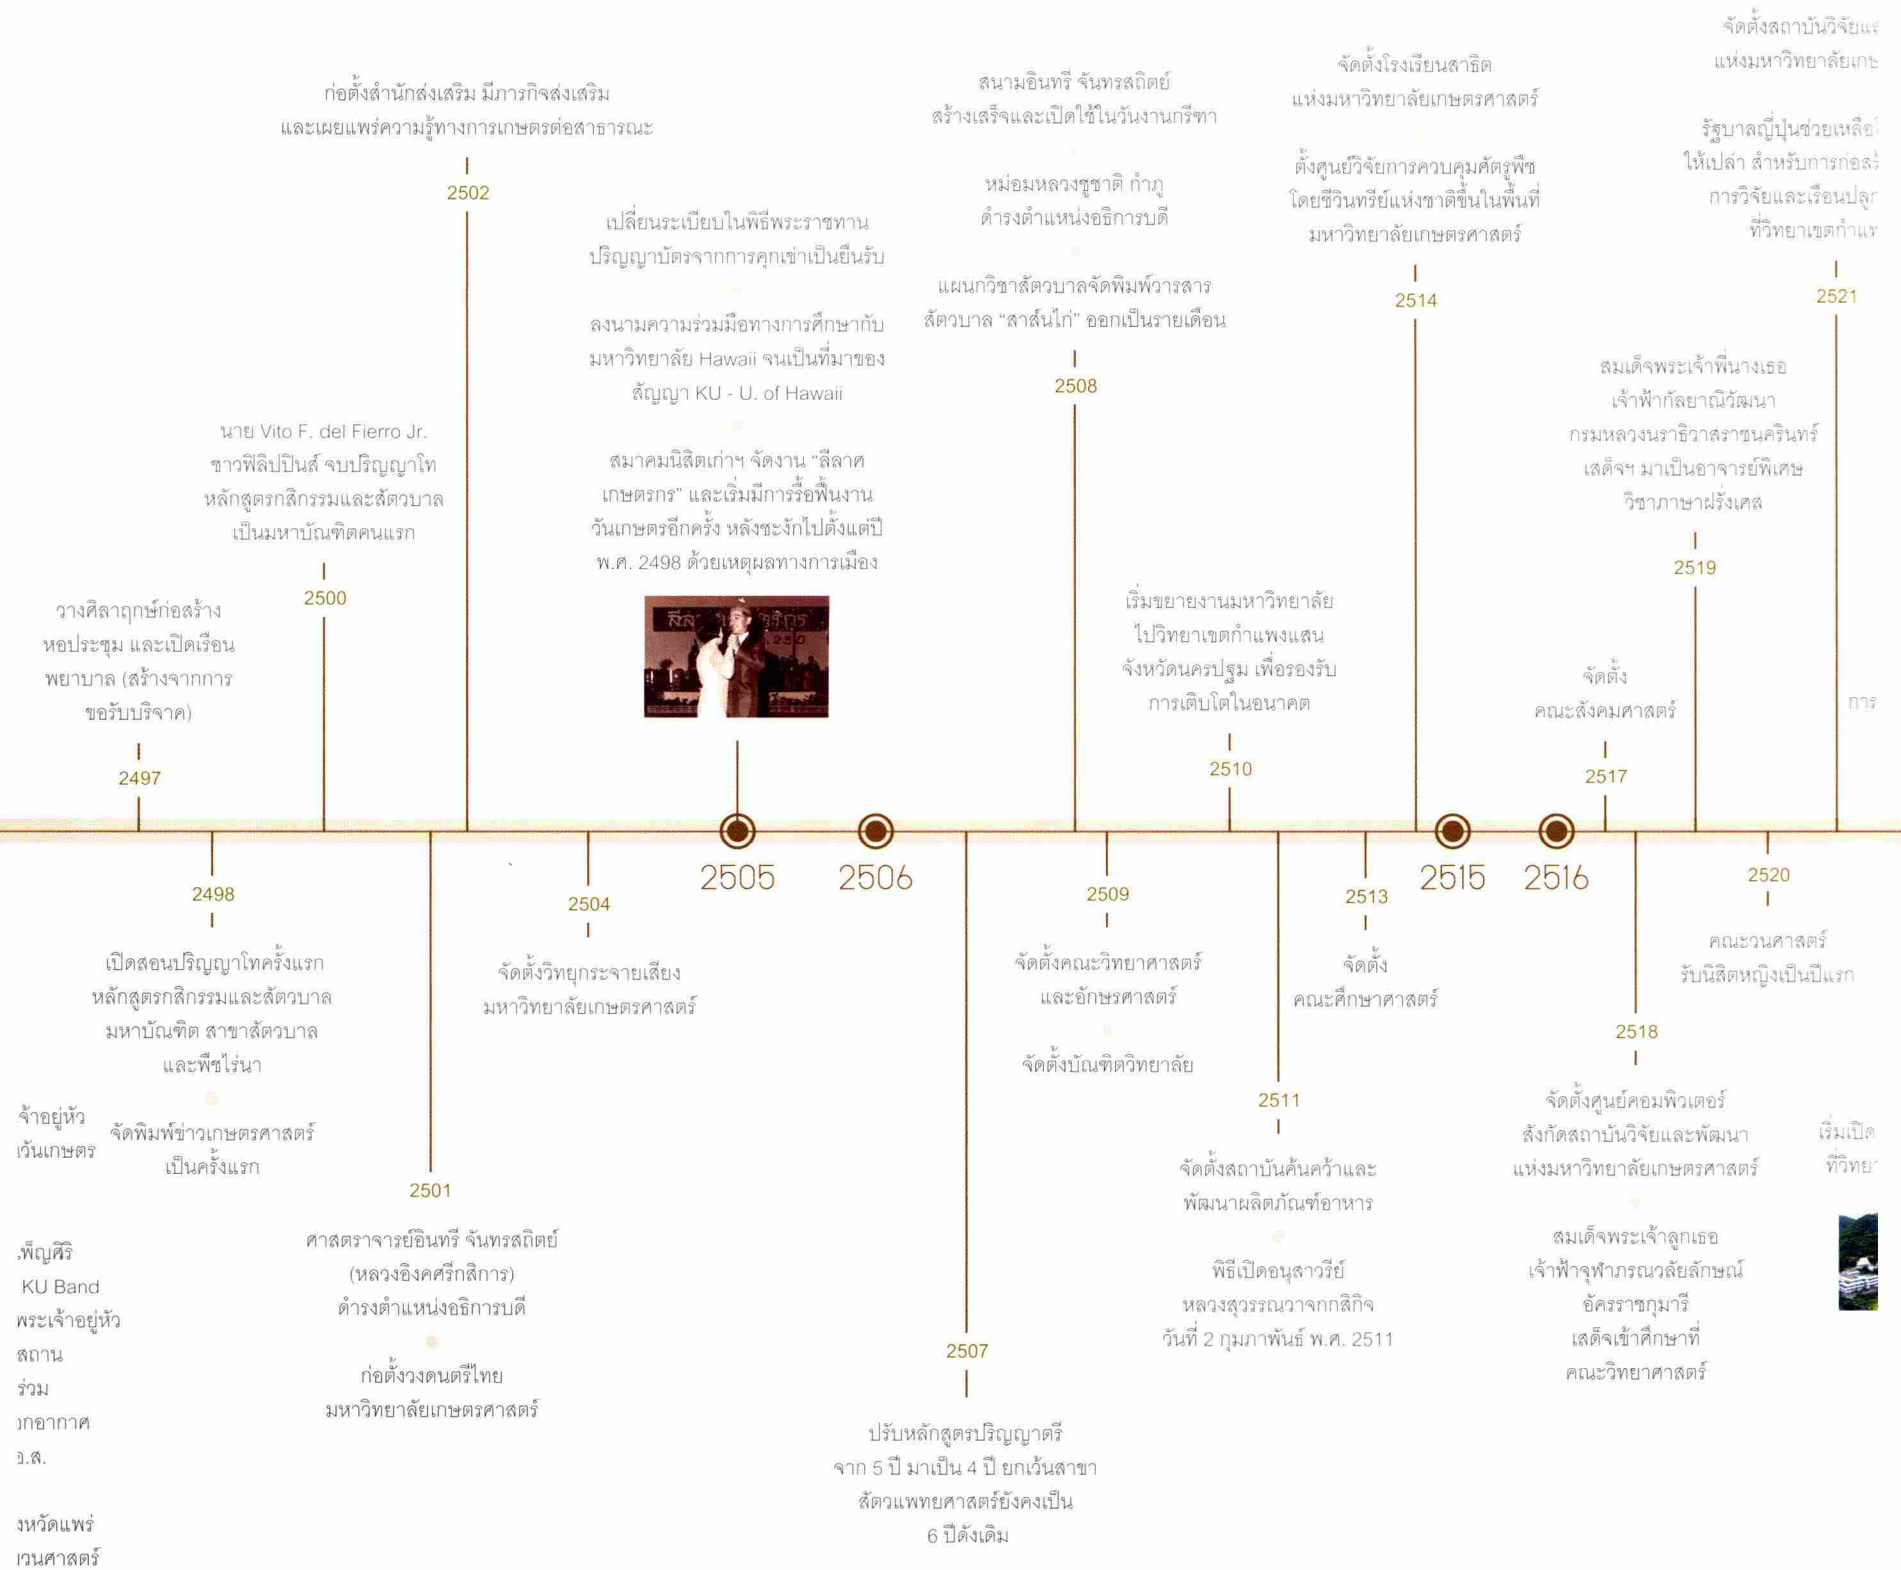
ก่อตั้งสำนักส่งเสริม มีภารกิจส่งเสริม และเผยแพร่ความรู้ทางการเกษตรต่อสาธารณะ

2502

เปลี่ยนระเบียบในพิธีพระราชทานปริญญาบัตรจากการคุกเข่าเป็นยืนรับ

ลงนามความร่วมมือทางการศึกษากับมหาวิทยาลัย Hawaii จนเป็นที่มาของสัญญา KU - U. of Hawaii

สมาคมนิสิตเก่าฯ จัดงาน "ลีลาศเกษตรกร" และเริ่มมีการรื้อฟื้นงานวันเกษตรอีกครั้ง หลังชะงักไปตั้งแต่ปี พ.ศ. 2498 ด้วยเหตุผลทางการเมือง

นาย Vito F. del Fierro Jr. ชาวฟิลิปปินส์ จบปริญญาโท หลักสูตรกสิกรรมและสัตวบาล เป็นมหาบัณฑิตคนแรก

2500

วางศิลาฤกษ์ก่อสร้าง หอประชุม และเปิดเรือนพยาบาล (สร้างจากการขอรับบริจาค)

2497

สนามอินทรี จันทรสถิตย์ สร้างเสร็จและเปิดใช้ในวันงานกรีฑา

หม่อมหลวงชูชาติ กำภู ดำรงตำแหน่งอธิการบดี

แผนกวิชาสัตวบาลจัดพิมพ์วารสารสัตวบาล "สาส์นไก่" ออกเป็นรายเดือน

2508

จัดตั้งโรงเรียนสาธิต แห่งมหาวิทยาลัยเกษตรศาสตร์

ตั้งศูนย์วิจัยการควบคุมศัตรูพืชโดยชีวินทรีย์แห่งชาติขึ้นในพื้นที่มหาวิทยาลัยเกษตรศาสตร์

2514

จัดตั้งสถาบันวิจัยแ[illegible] แห่งมหาวิทยาลัยเก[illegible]

รัฐบาลญี่ปุ่นช่วยเหลือ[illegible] ให้เปล่า สำหรับการก่อส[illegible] การวิจัยและเรือนปลู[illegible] ที่วิทยาเขตกำแพ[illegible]

2521

สมเด็จพระเจ้าพี่นางเธอ เจ้าฟ้ากัลยาณิวัฒนา กรมหลวงนราธิวาสราชนครินทร์ เสด็จฯ มาเป็นอาจารย์พิเศษ วิชาภาษาฝรั่งเศส

2519

เริ่มขยายงานมหาวิทยาลัยไปวิทยาเขตกำแพงแสน จังหวัดนครปฐม เพื่อรองรับการเติบโตในอนาคต

2510

จัดตั้ง คณะสังคมศาสตร์

2517

การ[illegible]

2505

2506

2515

2516

2498

เปิดสอนปริญญาโทครั้งแรก หลักสูตรกสิกรรมและสัตวบาล มหาบัณฑิต สาขาสัตวบาล และพืชไร่นา

จัดพิมพ์ข่าวเกษตรศาสตร์ เป็นครั้งแรก

จ้าอยู่หัว
วันเกษตร

2504

จัดตั้งวิทยุกระจายเสียง มหาวิทยาลัยเกษตรศาสตร์

2501

ศาสตราจารย์อินทรี จันทรสถิตย์ (หลวงอิงคศรีกสิการ) ดำรงตำแหน่งอธิการบดี

ก่อตั้งวงดนตรีไทย มหาวิทยาลัยเกษตรศาสตร์

.พ็ญศิริ
KU Band
พระเจ้าอยู่หัว
สถาน
ร่วม
กอากาศ
อ.ส.

งหวัดแพร่
วนศาสตร์

2507

ปรับหลักสูตรปริญญาตรี จาก 5 ปี มาเป็น 4 ปี ยกเว้นสาขาสัตวแพทยศาสตร์ยังคงเป็น 6 ปีดังเดิม

2509

จัดตั้งคณะวิทยาศาสตร์ และอักษรศาสตร์

จัดตั้งบัณฑิตวิทยาลัย

2511

จัดตั้งสถาบันค้นคว้าและพัฒนาผลิตภัณฑ์อาหาร

พิธีเปิดอนุสาวรีย์ หลวงสุวรรณวาจกกสิกิจ วันที่ 2 กุมภาพันธ์ พ.ศ. 2511

2513

จัดตั้ง คณะศึกษาศาสตร์

2518

จัดตั้งศูนย์คอมพิวเตอร์ สังกัดสถาบันวิจัยและพัฒนา แห่งมหาวิทยาลัยเกษตรศาสตร์

สมเด็จพระเจ้าลูกเธอ เจ้าฟ้าจุฬาภรณวลัยลักษณ์ อัครราชกุมารี เสด็จเข้าศึกษาที่คณะวิทยาศาสตร์

2520

คณะวนศาสตร์ รับนิสิตหญิงเป็นปีแรก

เริ่มเปิด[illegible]
ที่วิทย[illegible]